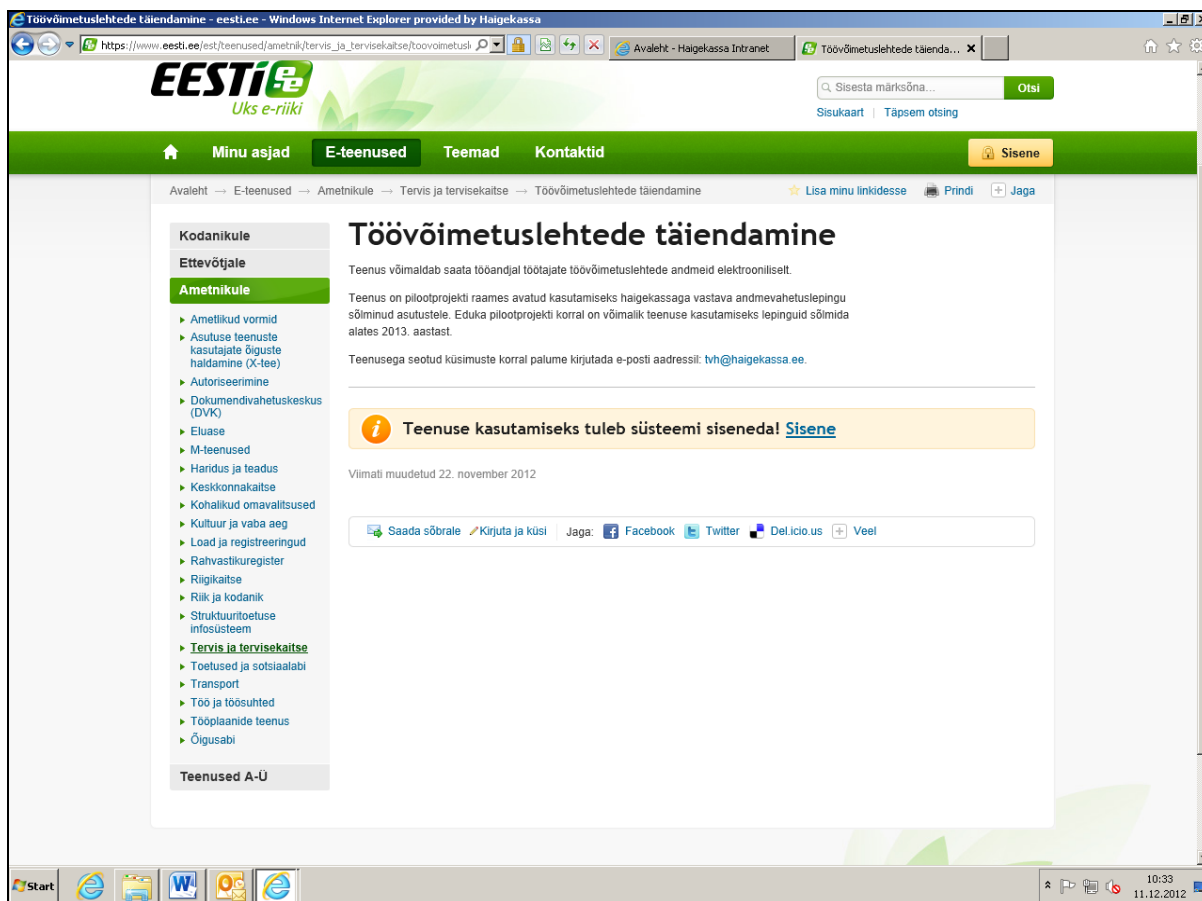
Töövõimetuslehtede täiendamine - eesti.ee - Windows Internet Explorer provided by Haigekassa

https://www.eesti.ee/est/teenused/ametnik/tervis_ja_tervisekaitse/toovoimetusl

Avaleht - Haigekassa Intranet

Töövõimetuslehtede täienda...

EESTI.ee
Üks e-riiki

Sisesta märksõna...
Otsi
Sisukaart | Täpsem otsing

Minu asjad
E-teenused
Teemad
Kontaktid
Sisene

Avaleht → E-teenused → Ametnikule → Tervis ja tervisekaitse → Töövõimetuslehtede täiendamine

Lisa minu linkidesse
Prindi
Jaga

Kodanikule
Ettevõtjale
Ametnikule

- Ametlikud vormid
- Asutuse teenuste kasutajate õiguste haldamine (X-tee)
- Autoriseerimine
- Dokumendivahetuskeskus (DVK)
- Eluase
- M-teenused
- Haridus ja teadus
- Keskkonnakaitse
- Kohalikud omavalitsused
- Kultuur ja vaba aeg
- Load ja registreeringud
- Rahvastikuregister
- Riigikaitse
- Riik ja kodanik
- Struktuuritoetuse infosüsteem
- Tervis ja tervisekaitse
- Toetused ja sotsiaalabi
- Transport
- Töö ja töösuhted
- Tööplaanide teenus
- Õigusabi

Teenused A-Ü

Töövõimetuslehtede täiendamine

Teenus võimaldab saata tööandjal töötajate töövõimetuslehtede andmeid elektrooniliselt.

Teenus on pilootprojekti raames avatud kasutamiseks haigekassaga vastava andmevahetuslepingu sõlminud asutustele. Eduka pilootprojekti korral on võimalik teenuse kasutamiseks lepinguid sõlmida alates 2013. aastast.

Teenusega seotud küsimuste korral palume kirjutada e-posti aadressil: tvh@haigekassa.ee.

Teenuse kasutamiseks tuleb süsteemi siseneda! Sisene

Viimati muudetud 22. november 2012

Saada sõbrale  Kirjuta ja küsi | Jaga: Facebook Twitter Del.icio.us Veel

Start

10:33
11.12.2012